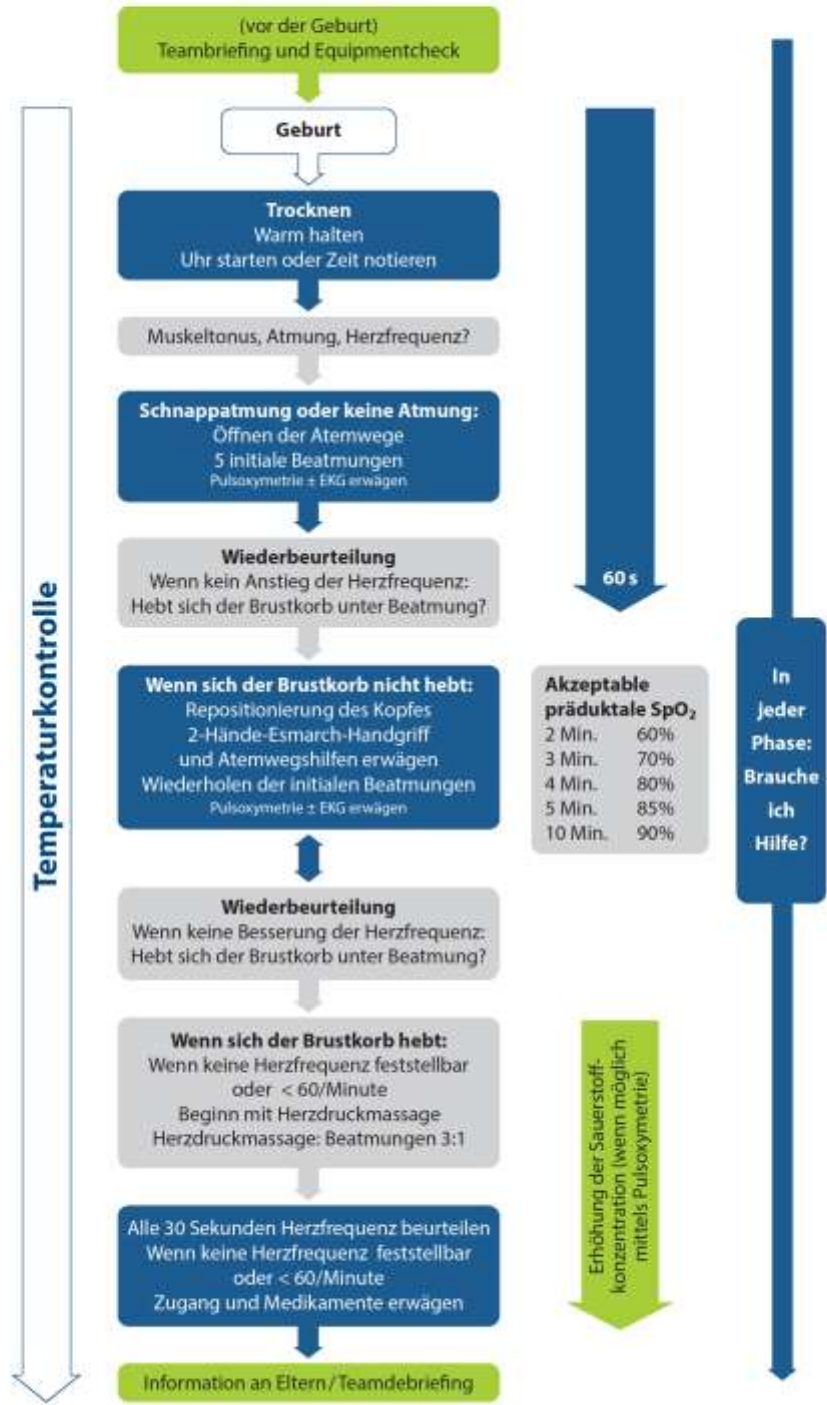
(vor der Geburt)
Teambriefing und Equipmentcheck

Temperaturkontrolle

Geburt

60 s

Trocknen
Warm halten
Uhr starten oder Zeit notieren

Muskeltonus, Atmung, Herzfrequenz?

Schnappatmung oder keine Atmung:
Öffnen der Atemwege
5 initiale Beatmungen
Pulsoxymetrie ± EKG erwägen

Wiederbeurteilung
Wenn kein Anstieg der Herzfrequenz:
Hebt sich der Brustkorb unter Beatmung?

In jeder Phase: Brauche ich Hilfe?

Wenn sich der Brustkorb nicht hebt:
Repositionierung des Kopfes
2-Hände-Esmarch-Handgriff und Atemwegshilfen erwägen
Wiederholen der initialen Beatmungen
Pulsoxymetrie ± EKG erwägen

Akzeptable präduktale $SpO_2$

| | |
|---|---|
| 2 Min. | 60% |
| 3 Min. | 70% |
| 4 Min. | 80% |
| 5 Min. | 85% |
| 10 Min. | 90% |

Wiederbeurteilung
Wenn keine Besserung der Herzfrequenz:
Hebt sich der Brustkorb unter Beatmung?

Wenn sich der Brustkorb hebt:
Wenn keine Herzfrequenz feststellbar oder < 60/Minute
Beginn mit Herzdruckmassage
Herzdruckmassage: Beatmungen 3:1

Erhöhung der Sauerstoffkonzentration (wenn möglich mittels Pulsoxymetrie)

Alle 30 Sekunden Herzfrequenz beurteilen
Wenn keine Herzfrequenz feststellbar oder < 60/Minute
Zugang und Medikamente erwägen

Information an Eltern / Teamdebriefing